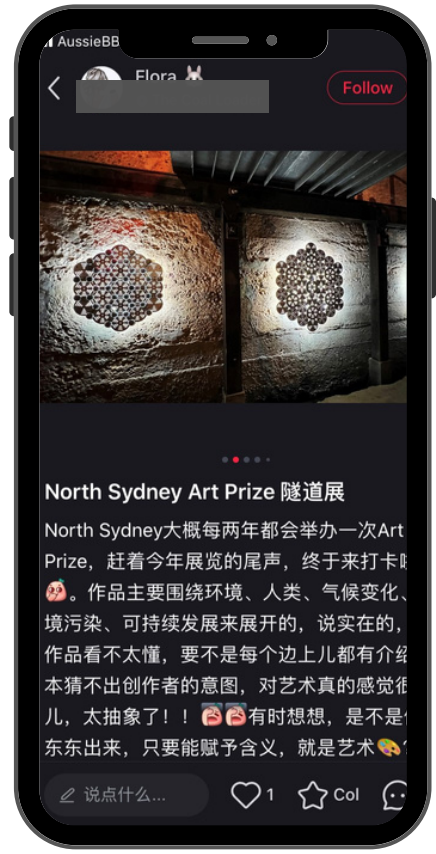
AussieBB

Flora

Follow

North Sydney Art Prize 隧道展

North Sydney大概每两年都会举办一次Art Prize，赶着今年展览的尾声，终于来打卡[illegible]。作品主要围绕环境、人类、气候变化、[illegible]境污染、可持续发展来展开的，说实在的，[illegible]作品看不太懂，要不是每个边上儿都有介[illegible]本猜不出创作者的意图，对艺术真的感觉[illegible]儿，太抽象了！！有时想想，是不是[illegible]东东出来，只要能赋予含义，就是艺术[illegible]

说点什么...

1

Col